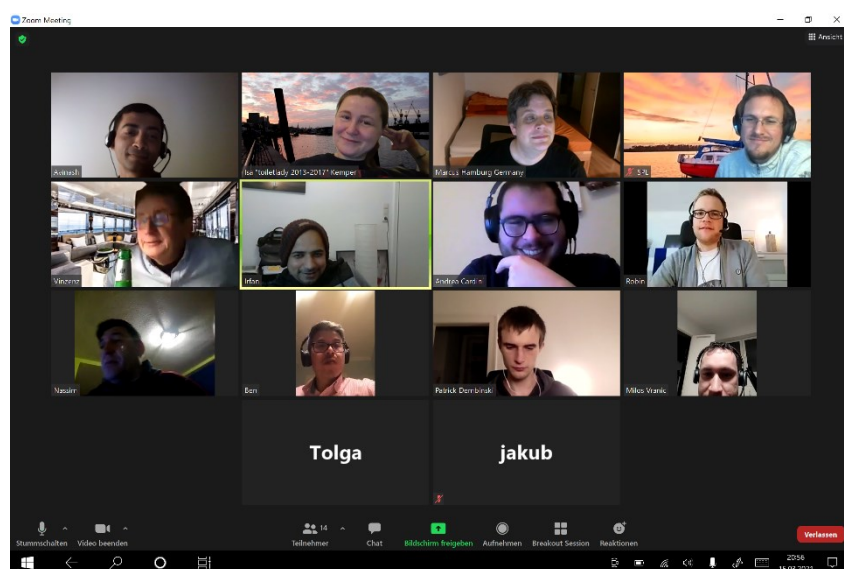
Zoom Meeting

Ansicht

Avinash

Isa "toiletlady 2013-2017" Kemper

Marcus Hamburg Germany

SPL

Vinzenz

Irfan

Andrea Carli

Robin

Vassim

Ben

Patrick Dembinski

Milos Vranic

Tolga

jakub

Stummschalten

Video beenden

14 Teilnehmer

Chat

Bildschirm freigeben

Aufnehmen

Breakout Session

Reaktionen

Verlassen

20:56
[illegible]